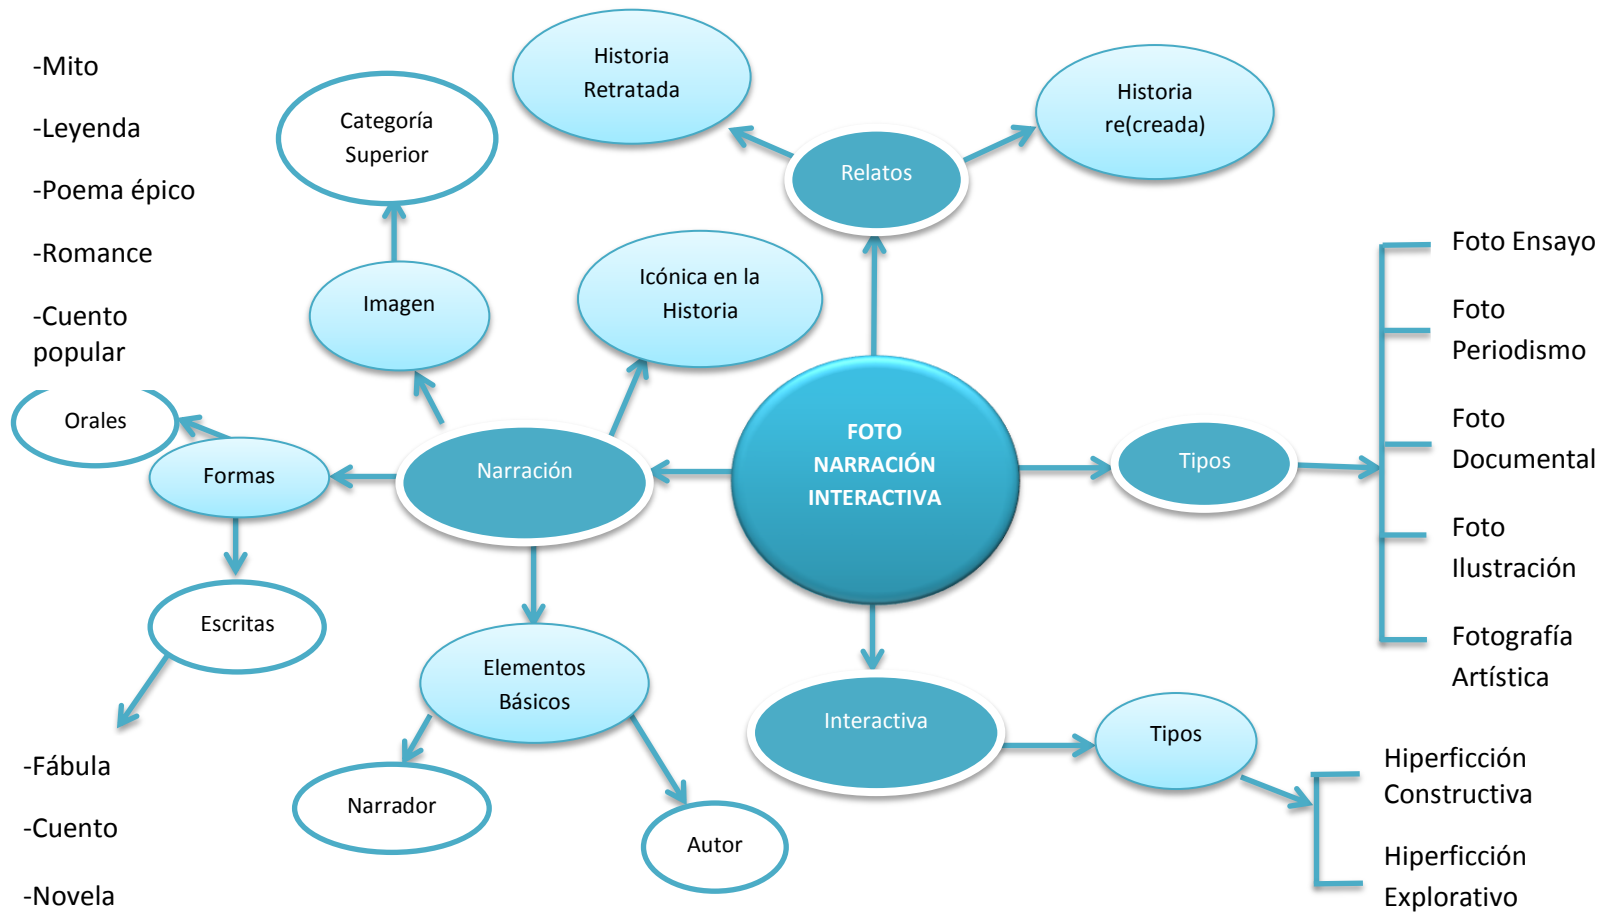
-Mito

-Leyenda

-Poema épico

-Romance

-Cuento popular

Categoría Superior

Historia Retratada

Historia re(creada)

Relatos

Imagen

Icónica en la Historia

Foto Ensayo

Foto Periodismo

Foto Documental

Foto Ilustración

Fotografía Artística

Orales

Formas

Narración

FOTO NARRACIÓN INTERACTIVA

Tipos

Escritas

Elementos Básicos

Interactiva

Tipos

-Fábula

-Cuento

-Novela

Narrador

Autor

Hiperficción Constructiva

Hiperficción Explorativo